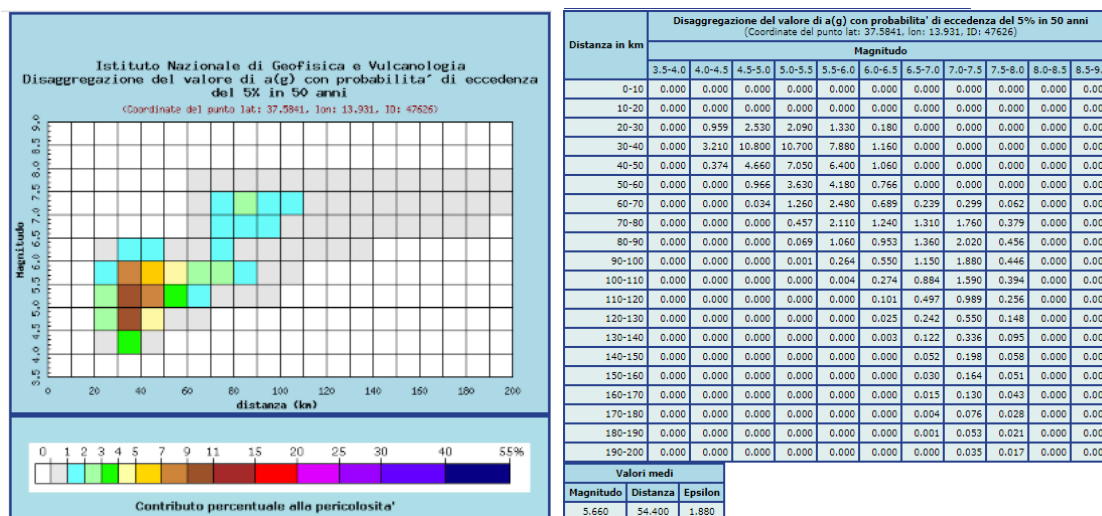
Istituto Nazionale di Geofisica e Vulcanologia
Disaggregazione del valore di a(g) con probabilita' di eccedenza del 5% in 50 anni
(Coordinate del punto lat: 37.5841, lon: 13.931, ID: 47626)

Magnitudo
3.5 4.0 4.5 5.0 5.5 6.0 6.5 7.0 7.5 8.0 8.5 9.0
0 20 40 60 80 100 120 140 160 180 200
distanza (km)

0 1 2 3 4 5 7 9 11 15 20 25 30 40 55%
Contributo percentuale alla pericolosita'

Disaggregazione del valore di a(g) con probabilita' di eccedenza del 5% in 50 anni
(Coordinate del punto lat: 37.5841, lon: 13.931, ID: 47626)

| Distanza in km | 3.5-4.0 | 4.0-4.5 | 4.5-5.0 | 5.0-5.5 | 5.5-6.0 | 6.0-6.5 | 6.5-7.0 | 7.0-7.5 | 7.5-8.0 | 8.0-8.5 | 8.5-9. |
|---|---|---|---|---|---|---|---|---|---|---|---|
| | Magnitudo | | | | | | | | | | |
| 0-10 | 0.000 | 0.000 | 0.000 | 0.000 | 0.000 | 0.000 | 0.000 | 0.000 | 0.000 | 0.000 | 0.00 |
| 10-20 | 0.000 | 0.000 | 0.000 | 0.000 | 0.000 | 0.000 | 0.000 | 0.000 | 0.000 | 0.000 | 0.00 |
| 20-30 | 0.000 | 0.959 | 2.530 | 2.090 | 1.330 | 0.180 | 0.000 | 0.000 | 0.000 | 0.000 | 0.00 |
| 30-40 | 0.000 | 3.210 | 10.800 | 10.700 | 7.880 | 1.160 | 0.000 | 0.000 | 0.000 | 0.000 | 0.00 |
| 40-50 | 0.000 | 0.374 | 4.660 | 7.050 | 6.400 | 1.060 | 0.000 | 0.000 | 0.000 | 0.000 | 0.00 |
| 50-60 | 0.000 | 0.000 | 0.966 | 3.630 | 4.180 | 0.766 | 0.000 | 0.000 | 0.000 | 0.000 | 0.00 |
| 60-70 | 0.000 | 0.000 | 0.034 | 1.260 | 2.480 | 0.689 | 0.239 | 0.299 | 0.062 | 0.000 | 0.00 |
| 70-80 | 0.000 | 0.000 | 0.000 | 0.457 | 2.110 | 1.240 | 1.310 | 1.760 | 0.379 | 0.000 | 0.00 |
| 80-90 | 0.000 | 0.000 | 0.000 | 0.069 | 1.060 | 0.953 | 1.360 | 2.020 | 0.456 | 0.000 | 0.00 |
| 90-100 | 0.000 | 0.000 | 0.000 | 0.001 | 0.264 | 0.550 | 1.150 | 1.880 | 0.446 | 0.000 | 0.00 |
| 100-110 | 0.000 | 0.000 | 0.000 | 0.000 | 0.004 | 0.274 | 0.884 | 1.590 | 0.394 | 0.000 | 0.00 |
| 110-120 | 0.000 | 0.000 | 0.000 | 0.000 | 0.000 | 0.101 | 0.497 | 0.989 | 0.256 | 0.000 | 0.00 |
| 120-130 | 0.000 | 0.000 | 0.000 | 0.000 | 0.000 | 0.025 | 0.242 | 0.550 | 0.148 | 0.000 | 0.00 |
| 130-140 | 0.000 | 0.000 | 0.000 | 0.000 | 0.000 | 0.003 | 0.122 | 0.336 | 0.095 | 0.000 | 0.00 |
| 140-150 | 0.000 | 0.000 | 0.000 | 0.000 | 0.000 | 0.000 | 0.052 | 0.198 | 0.058 | 0.000 | 0.00 |
| 150-160 | 0.000 | 0.000 | 0.000 | 0.000 | 0.000 | 0.000 | 0.030 | 0.164 | 0.051 | 0.000 | 0.00 |
| 160-170 | 0.000 | 0.000 | 0.000 | 0.000 | 0.000 | 0.000 | 0.015 | 0.130 | 0.043 | 0.000 | 0.00 |
| 170-180 | 0.000 | 0.000 | 0.000 | 0.000 | 0.000 | 0.000 | 0.004 | 0.076 | 0.028 | 0.000 | 0.00 |
| 180-190 | 0.000 | 0.000 | 0.000 | 0.000 | 0.000 | 0.000 | 0.001 | 0.053 | 0.021 | 0.000 | 0.00 |
| 190-200 | 0.000 | 0.000 | 0.000 | 0.000 | 0.000 | 0.000 | 0.000 | 0.035 | 0.017 | 0.000 | 0.00 |

Valori medi

| Magnitudo | Distanza | Epsilon |
|---|---|---|
| 5.660 | 54.400 | 1.880 |